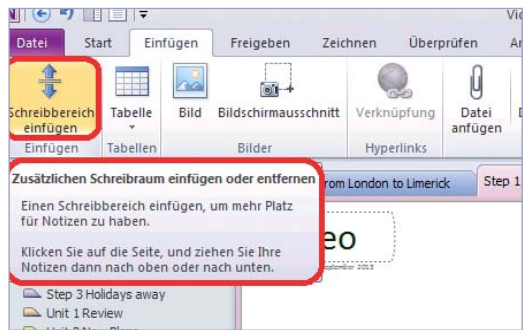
Vi

Datei Start Einfügen Freigeben Zeichnen Überprüfen Ar

Schreibbereich einfügen

Tabelle

Bild

Bildschirmausschnitt

Verknüpfung

Datei anfügen

Einfügen Tabellen Bilder Hyperlinks

Zusätzlichen Schreibraum einfügen oder entfernen

Einen Schreibbereich einfügen, um mehr Platz für Notizen zu haben.

Klicken Sie auf die Seite, und ziehen Sie Ihre Notizen dann nach oben oder nach unten.

rom London to Limerick

Step 1

eo

ptember 2013

Step 3 Holidays away

Unit 1 Review

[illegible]